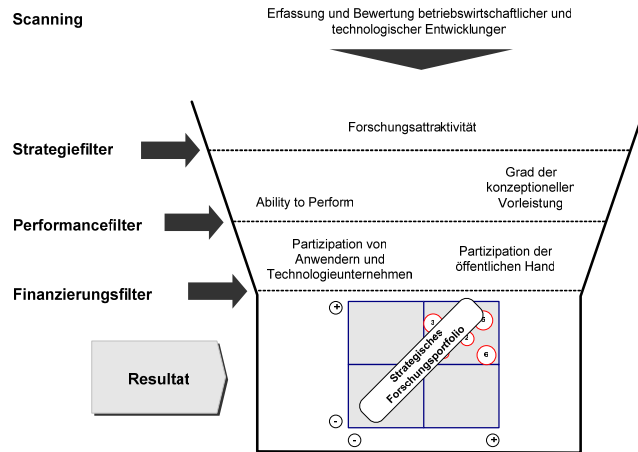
Scanning

Erfassung und Bewertung betriebswirtschaftlicher und technologischer Entwicklungen

Strategiefilter

Forschungsattraktivität

Performancefilter

Ability to Perform

Grad der konzeptioneller Vorleistung

Finanzierungsfilter

Partizipation von Anwendern und Technologieunternehmen

Partizipation der öffentlichen Hand

Resultat

+

3

5

2

6

Strategisches Forschungsportfolio

-

-

+